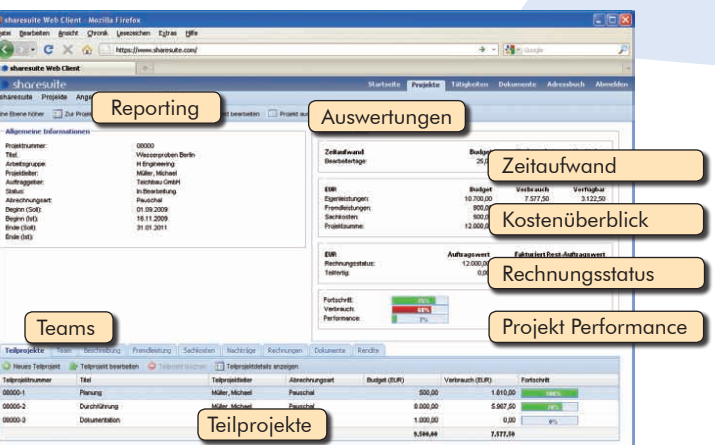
sharesuite Web Client - Mozilla Firefox

atei Bearbeiten Ansicht Chronik Lesezeichen Extras Hilfe

https://www.sharesuite.com/

Google

sharesuite Web Client

sharesuite

Startseite Projekte Tätigkeiten Dokumente Adressbuch Abmelden

sharesuite Projekte Ange

Reporting

Auswertungen

ne Ebene höher Zur Projek t bearbeiten Projekt aus

Allgemeine Informationen

Projektnummer: 08000
Titel: Wasserproben Berlin
Arbeitsgruppe: H Engineering
Projektleiter: Müller, Michael
Auftraggeber: Teichbau GmbH
Status: In Bearbeitung
Abrechnungsart: Pauschal
Beginn (Soll): 01.09.2009
Beginn (Ist): 16.11.2009
Ende (Soll): 31.01.2011
Ende (Ist):

Zeitaufwand Budget
Bearbeitertage: 25,0

Zeitaufwand

EUR Budget Verbrauch Verfügbar
Eigenleistungen: 10.700,00 7.577,50 3.122,50
Fremdleistungen: 900,0
Sachkosten: 500,0
Projektsumme: 12.000,0

Kostenüberblick

EUR Auftragswert Fakturiert Rest-Auftragswert
Rechnungsstatus: 12.000,0
Teilfertig: 0,0

Rechnungsstatus

Fortschritt: 45%
Verbrauch: 68%
Performance: 0%

Projekt Performance

Teams

Teilprojekte Team Beschreibung Fremdleistung Sachkosten Nachträge Rechnungen Dokumente Rendite

Neues Teilprojekt Teilprojekt bearbeiten Teilprojekt löschen Teilprojektdetails anzeigen

| Teilprojektnummer | Titel | Teilprojektleiter | Abrechnungsart | Budget (EUR) | Verbrauch (EUR) | Fortschritt |
|---|---|---|---|---|---|---|
| 08000-1 | Planung | Müller, Michael | Pauschal | 500,00 | 1.610,00 | 100% |
| 08000-2 | Durchführung | Müller, Michael | Pauschal | 8.000,00 | 5.967,50 | 28% |
| 08000-3 | Dokumentation | | | 1.000,00 | 0,00 | 0% |
| | | | | 9.500,00 | 7.577,50 | |

Teilprojekte